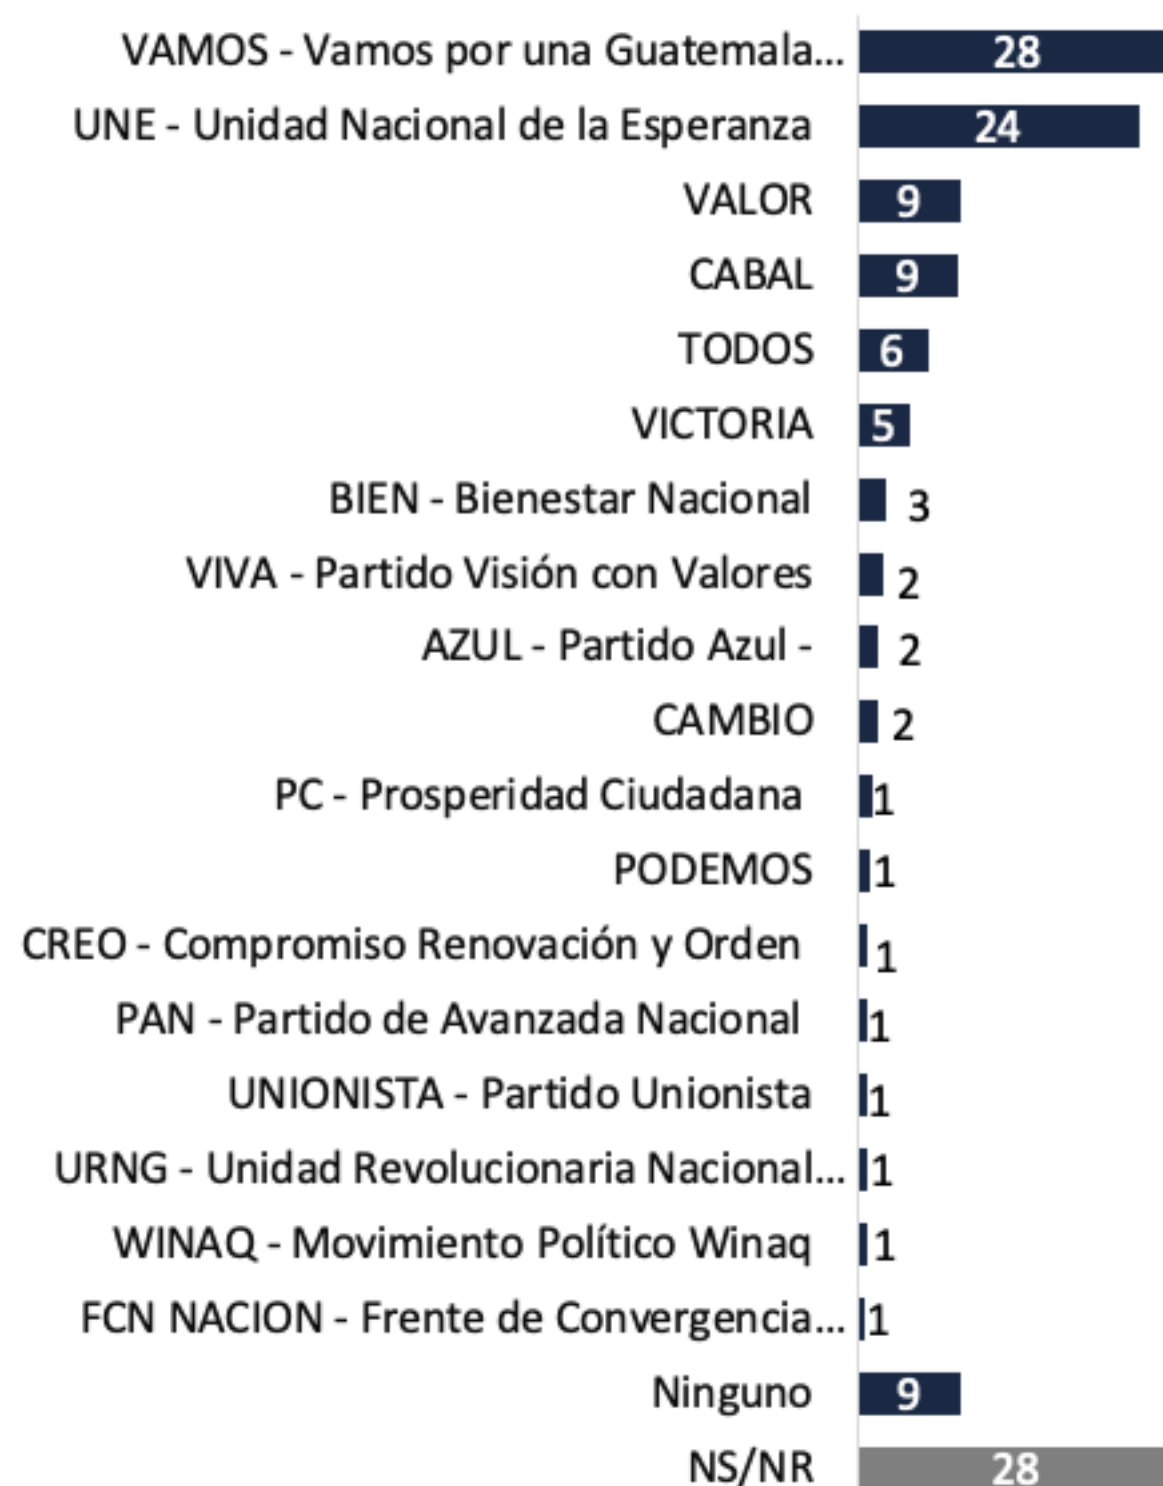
| | |
|---|---|
| VAMOS - Vamos por una Guatemala... | 28 |
| UNE - Unidad Nacional de la Esperanza | 24 |
| VALOR | 9 |
| CABAL | 9 |
| TODOS | 6 |
| VICTORIA | 5 |
| BIEN - Bienestar Nacional | 3 |
| VIVA - Partido Visión con Valores | 2 |
| AZUL - Partido Azul - | 2 |
| CAMBIO | 2 |
| PC - Prosperidad Ciudadana | 1 |
| PODEMOS | 1 |
| CREO - Compromiso Renovación y Orden | 1 |
| PAN - Partido de Avanzada Nacional | 1 |
| UNIONISTA - Partido Unionista | 1 |
| URNG - Unidad Revolucionaria Nacional... | 1 |
| WINAQ - Movimiento Político Winaq | 1 |
| FCN NACION - Frente de Convergencia... | 1 |
| Ninguno | 9 |
| NS/NR | 28 |